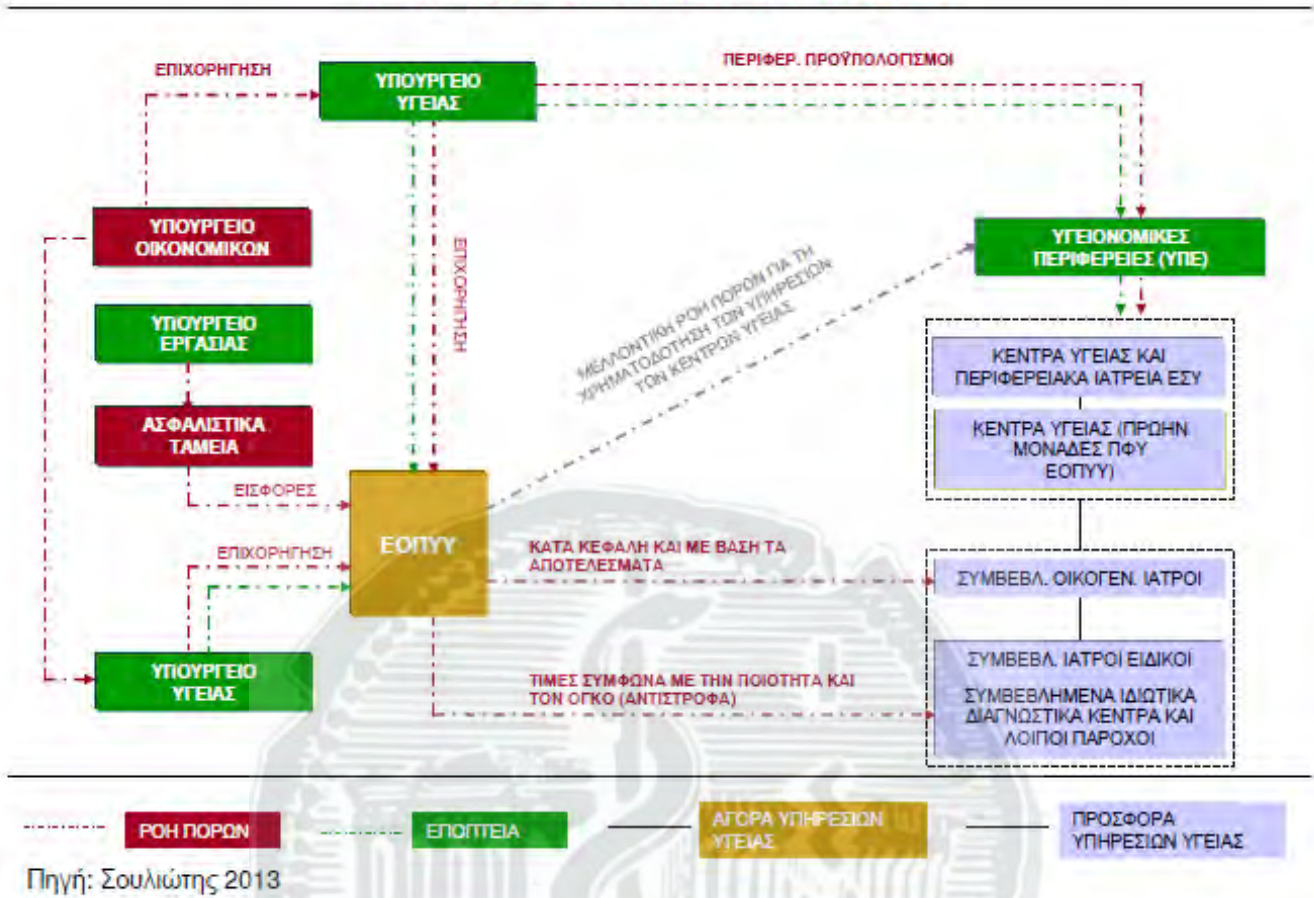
ΕΠΙΧΟΡΗΓΗΣΗ

ΥΠΟΥΡΓΕΙΟ ΥΓΕΙΑΣ

ΠΕΡΙΦΕΡ. ΠΡΟΫΠΟΛΟΓΙΣΜΟΙ

ΥΠΟΥΡΓΕΙΟ ΟΙΚΟΝΟΜΙΚΩΝ

ΕΠΙΧΟΡΗΓΗΣΗ

ΥΓΕΙΟΝΟΜΙΚΕΣ ΠΕΡΙΦΕΡΕΙΕΣ (ΥΠΕ)

ΜΕΛΛΟΝΤΙΚΗ ΡΟΗ ΠΟΡΩΝ ΓΙΑ ΤΗ ΧΡΗΜΑΤΟΔΟΤΗΣΗ ΤΩΝ ΥΠΗΡΕΣΙΩΝ ΤΩΝ ΚΕΝΤΡΩΝ ΥΓΕΙΑΣ

ΥΠΟΥΡΓΕΙΟ ΕΡΓΑΣΙΑΣ

ΚΕΝΤΡΑ ΥΓΕΙΑΣ ΚΑΙ ΠΕΡΙΦΕΡΕΙΑΚΑ ΙΑΤΡΕΙΑ ΕΣΥ

ΑΣΦΑΛΙΣΤΙΚΑ ΤΑΜΕΙΑ

ΚΕΝΤΡΑ ΥΓΕΙΑΣ (ΠΡΩΗΝ ΜΟΝΑΔΕΣ ΠΦΥ ΕΟΠΥΥ)

ΕΙΣΦΟΡΕΣ

ΕΟΠΥΥ

ΕΠΙΧΟΡΗΓΗΣΗ

ΚΑΤΑ ΚΕΦΑΛΗ ΚΑΙ ΜΕ ΒΑΣΗ ΤΑ ΑΠΟΤΕΛΕΣΜΑΤΑ

ΣΥΜΒΕΒΛ. ΟΙΚΟΓΕΝ. ΙΑΤΡΟΙ

ΥΠΟΥΡΓΕΙΟ ΥΓΕΙΑΣ

ΤΙΜΕΣ ΣΥΜΦΩΝΑ ΜΕ ΤΗΝ ΠΟΙΟΤΗΤΑ ΚΑΙ ΤΟΝ ΟΓΚΟ (ΑΝΤΙΣΤΡΟΦΑ)

ΣΥΜΒΕΒΛ. ΙΑΤΡΟΙ ΕΙΔΙΚΟΙ

ΣΥΜΒΕΒΛΗΜΕΝΑ ΙΔΙΩΤΙΚΑ ΔΙΑΓΝΩΣΤΙΚΑ ΚΕΝΤΡΑ ΚΑΙ ΛΟΙΠΟΙ ΠΑΡΟΧΟΙ

ΡΟΗ ΠΟΡΩΝ

ΕΠΟΠΤΕΙΑ

ΑΓΟΡΑ ΥΠΗΡΕΣΙΩΝ ΥΓΕΙΑΣ

ΠΡΟΣΦΟΡΑ ΥΠΗΡΕΣΙΩΝ ΥΓΕΙΑΣ

Πηγή: Σουλιώτης 2013